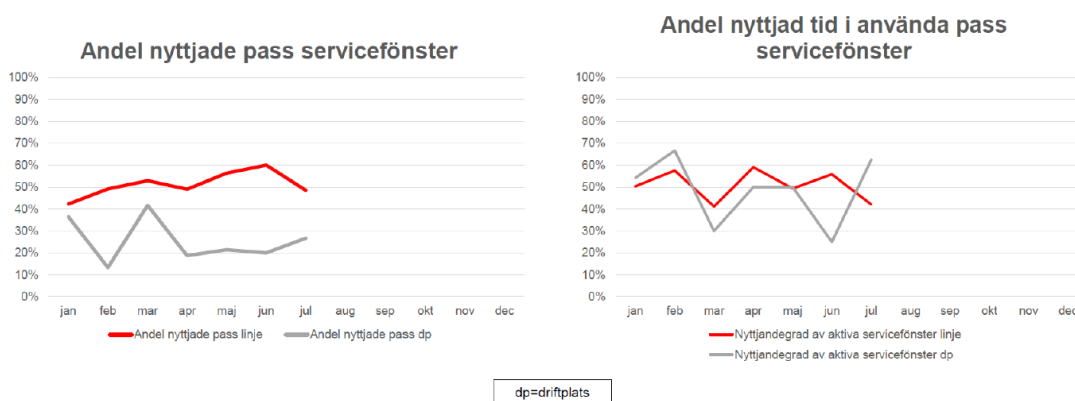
Andel nyttjade pass servicefönster

100%
90%
80%
70%
60%
50%
40%
30%
20%
10%
0%

jan feb mar apr maj jun jul aug sep okt nov dec

Andel nyttjade pass linje
Andel nyttjade pass dp

Andel nyttjad tid i använda pass servicefönster

100%
90%
80%
70%
60%
50%
40%
30%
20%
10%
0%

jan feb mar apr maj jun jul aug sep okt nov dec

Nyttjandegrad av aktiva servicefönster linje
Nyttjandegrad av aktiva servicefönster dp

dp=driftplats